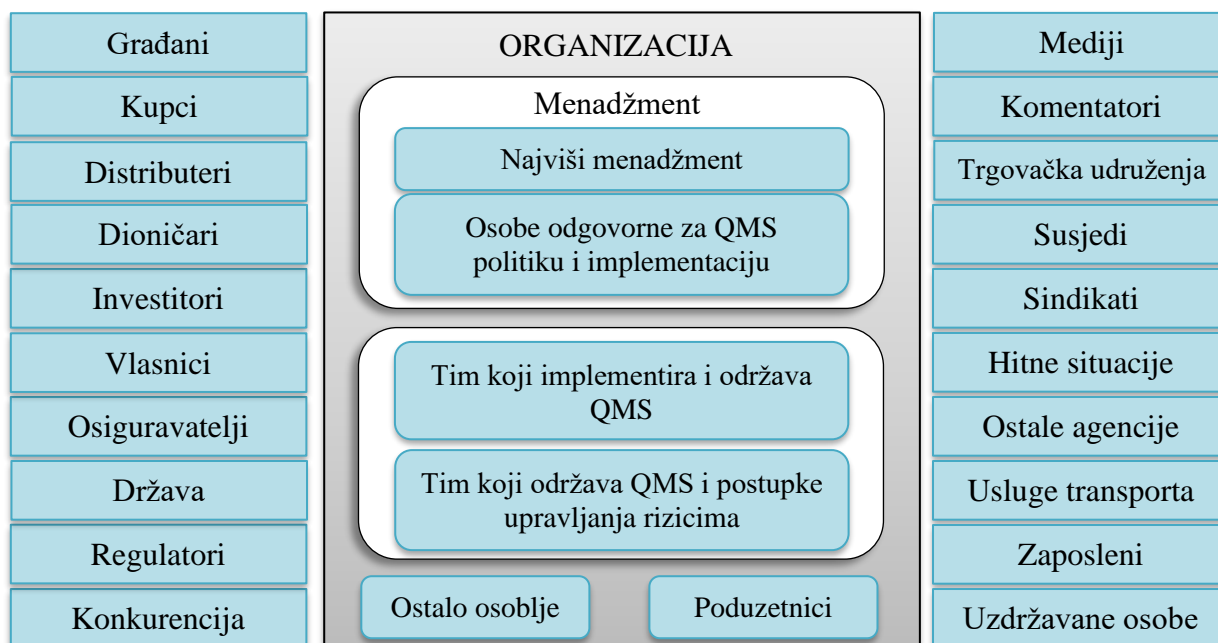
Građani
Kupci
Distributeri
Dioničari
Investitori
Vlasnici
Osiguravatelji
Država
Regulatori
Konkurencija

ORGANIZACIJA

Menadžment

Najviši menadžment

Osobe odgovorne za QMS politiku i implementaciju

Tim koji implementira i održava QMS

Tim koji održava QMS i postupke upravljanja rizicima

Ostalo osoblje

Poduzetnici

Mediji
Komentatori
Trgovačka udruženja
Susjedi
Sindikati
Hitne situacije
Ostale agencije
Usluge transporta
Zaposleni
Uzdržavane osobe